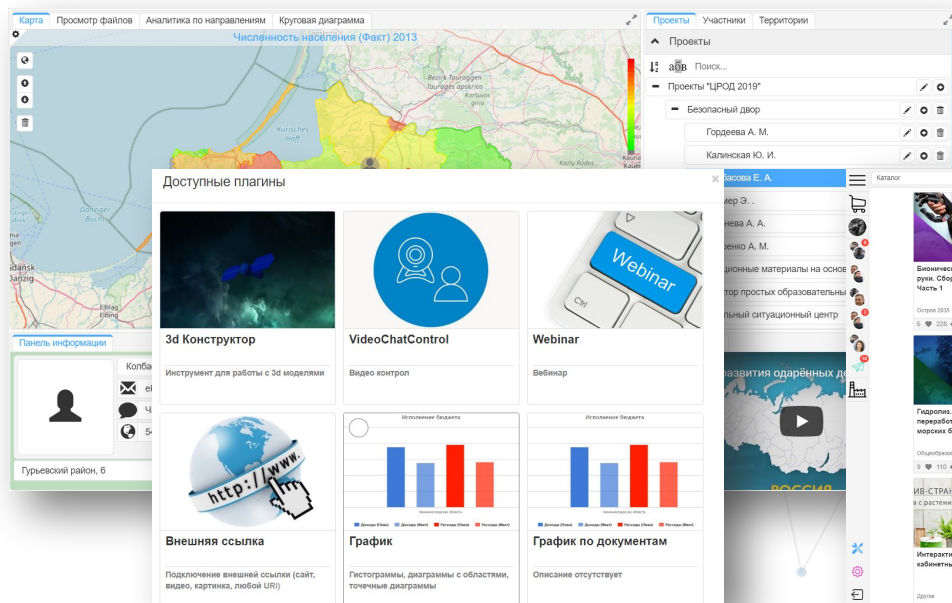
Карта | Просмотр файлов | Аналитика по направлениям | Круговая диаграмма

Численность населения (Факт) 2013

Bezirk Tauraggen
Taurages apskritis
Kurisches Haff
Danziger Bucht
Gdansk
Danzig
Elbing
Elblag
Kaunas

Панель информации

Колба
Гурьевский район, 6

Проекты | Участники | Территории

Проекты

Поиск...

Проекты "ЦРОД 2019"
Безопасный двор
Гордеева А. М.
Калинская Ю. И.
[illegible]расова Е. А.
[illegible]мир Э. .
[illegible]нева А. А.
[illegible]енко А. М.
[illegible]ционные материалы на основ
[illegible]тор простых образовательны
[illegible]льный ситуационный центр

Каталог

Бионически
руки. Сбор
Часть 1
Остров 2035
6 228

Гидролиз.
переработ
морских
Общеобразова
9 110

ИВ-СТРАН
в растени
Интеракти
кабинеты
Другое

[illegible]азвития одарённых де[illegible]
РОССИЯ

Доступные плагины

3d Конструктор
Инструмент для работы с 3d моделями

VideoChatControl
Видео контрол

Webinar
Вебинар

Webinar
Ctrl

Внешняя ссылка
Подключение внешней ссылки (сайт, видео, картинка, любой URI)

http://www.

График
Гистограммы, диаграммы с областями, точечные диаграммы

Исполнение бюджета

График по документам
Описание отсутствует

Исполнение бюджета